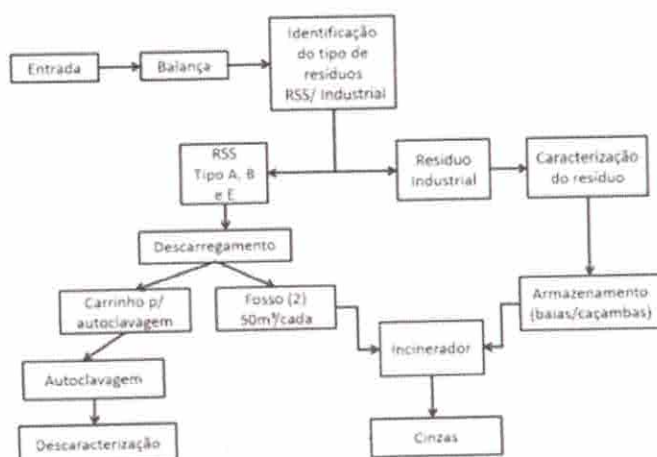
Entrada

Balança

Identificação do tipo de resíduos RSS/ Industrial

RSS Tipo A, B e E

Resíduo Industrial

Caracterização do resíduo

Descarregamento

Carrinho p/ autoclavagem

Fosso (2) 50m³/cada

Armazenamento (baias/caçambas)

Incinerador

Autoclavagem

Descaracterização

Cinzas